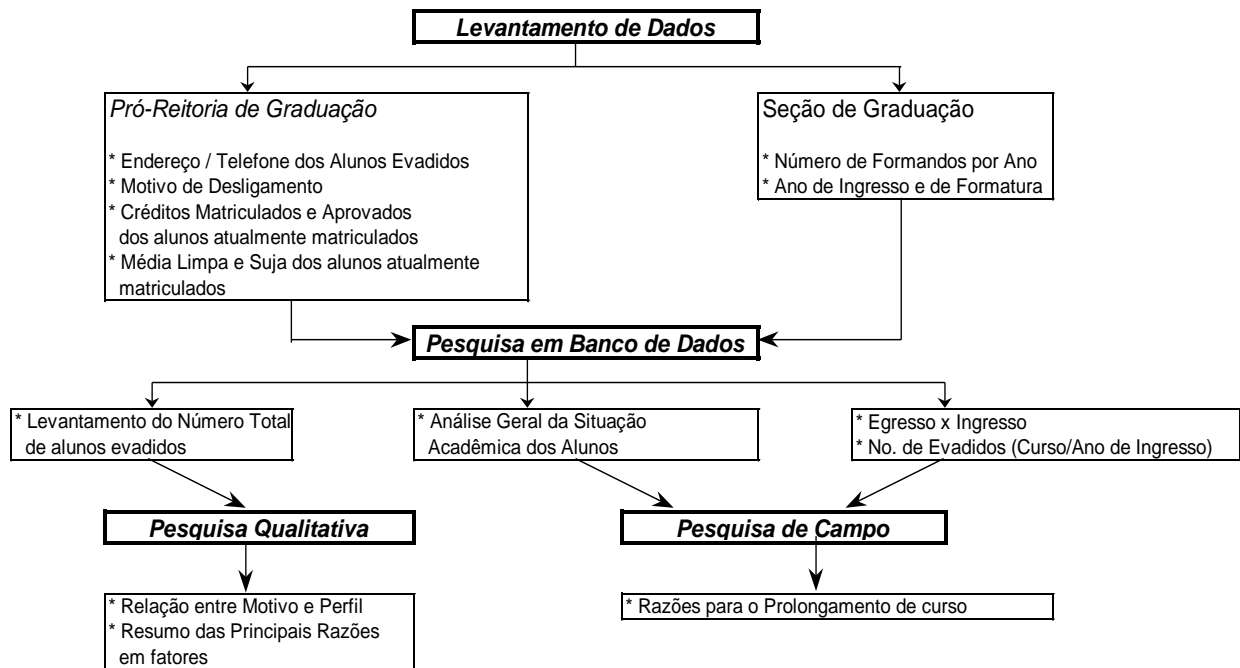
Levantamento de Dados

Pró-Reitoria de Graduação

* Endereço / Telefone dos Alunos Evadidos
* Motivo de Desligamento
* Créditos Matriculados e Aprovados dos alunos atualmente matriculados
* Média Limpa e Suja dos alunos atualmente matriculados

Seção de Graduação

* Número de Formandos por Ano
* Ano de Ingresso e de Formatura

Pesquisa em Banco de Dados

* Levantamento do Número Total de alunos evadidos

* Análise Geral da Situação Acadêmica dos Alunos

* Egresso x Ingresso
* No. de Evadidos (Curso/Ano de Ingresso)

Pesquisa Qualitativa

Pesquisa de Campo

* Relação entre Motivo e Perfil
* Resumo das Principais Razões em fatores

* Razões para o Prolongamento de curso